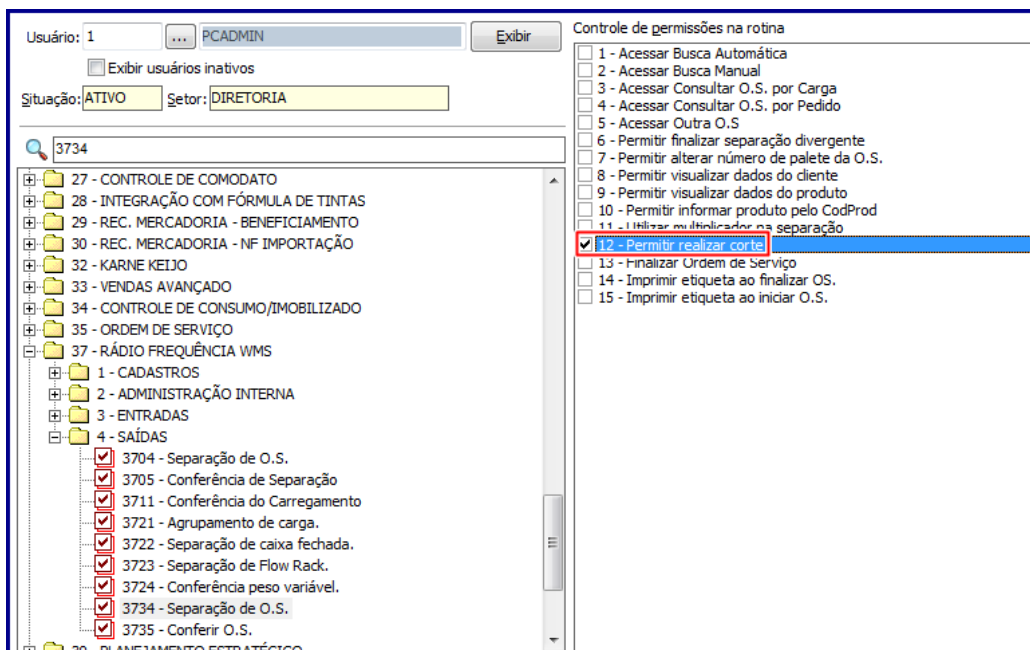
Usuário: 1 ... PCADMIN Exibir

Exibir usuários inativos

Situação: ATIVO Setor: DIRETORIA

3734

27 - CONTROLE DE COMODATO
28 - INTEGRAÇÃO COM FÓRMULA DE TINTAS
29 - REC. MERCADORIA - BENEFICIAMENTO
30 - REC. MERCADORIA - NF IMPORTAÇÃO
32 - KARNE KEIJO
33 - VENDAS AVANÇADO
34 - CONTROLE DE CONSUMO/IMOBILIZADO
35 - ORDEM DE SERVIÇO
37 - RÁDIO FREQUÊNCIA WMS
1 - CADASTROS
2 - ADMINISTRAÇÃO INTERNA
3 - ENTRADAS
4 - SAÍDAS
3704 - Separação de O.S.
3705 - Conferência de Separação
3711 - Conferência do Carregamento
3721 - Agrupamento de carga.
3722 - Separação de caixa fechada.
3723 - Separação de Flow Rack.
3724 - Conferência peso variável.
3734 - Separação de O.S.
3735 - Conferir O.S.
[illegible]

Controle de permissões na rotina
1 - Acessar Busca Automática
2 - Acessar Busca Manual
3 - Acessar Consultar O.S. por Carga
4 - Acessar Consultar O.S. por Pedido
5 - Acessar Outra O.S
6 - Permitir finalizar separação divergente
7 - Permitir alterar número de palete da O.S.
8 - Permitir visualizar dados do cliente
9 - Permitir visualizar dados do produto
10 - Permitir informar produto pelo CodProd
11 - Utilizar multiplicador na separação
12 - Permitir realizar corte
13 - Finalizar Ordem de Serviço
14 - Imprimir etiqueta ao finalizar OS.
15 - Imprimir etiqueta ao iniciar O.S.